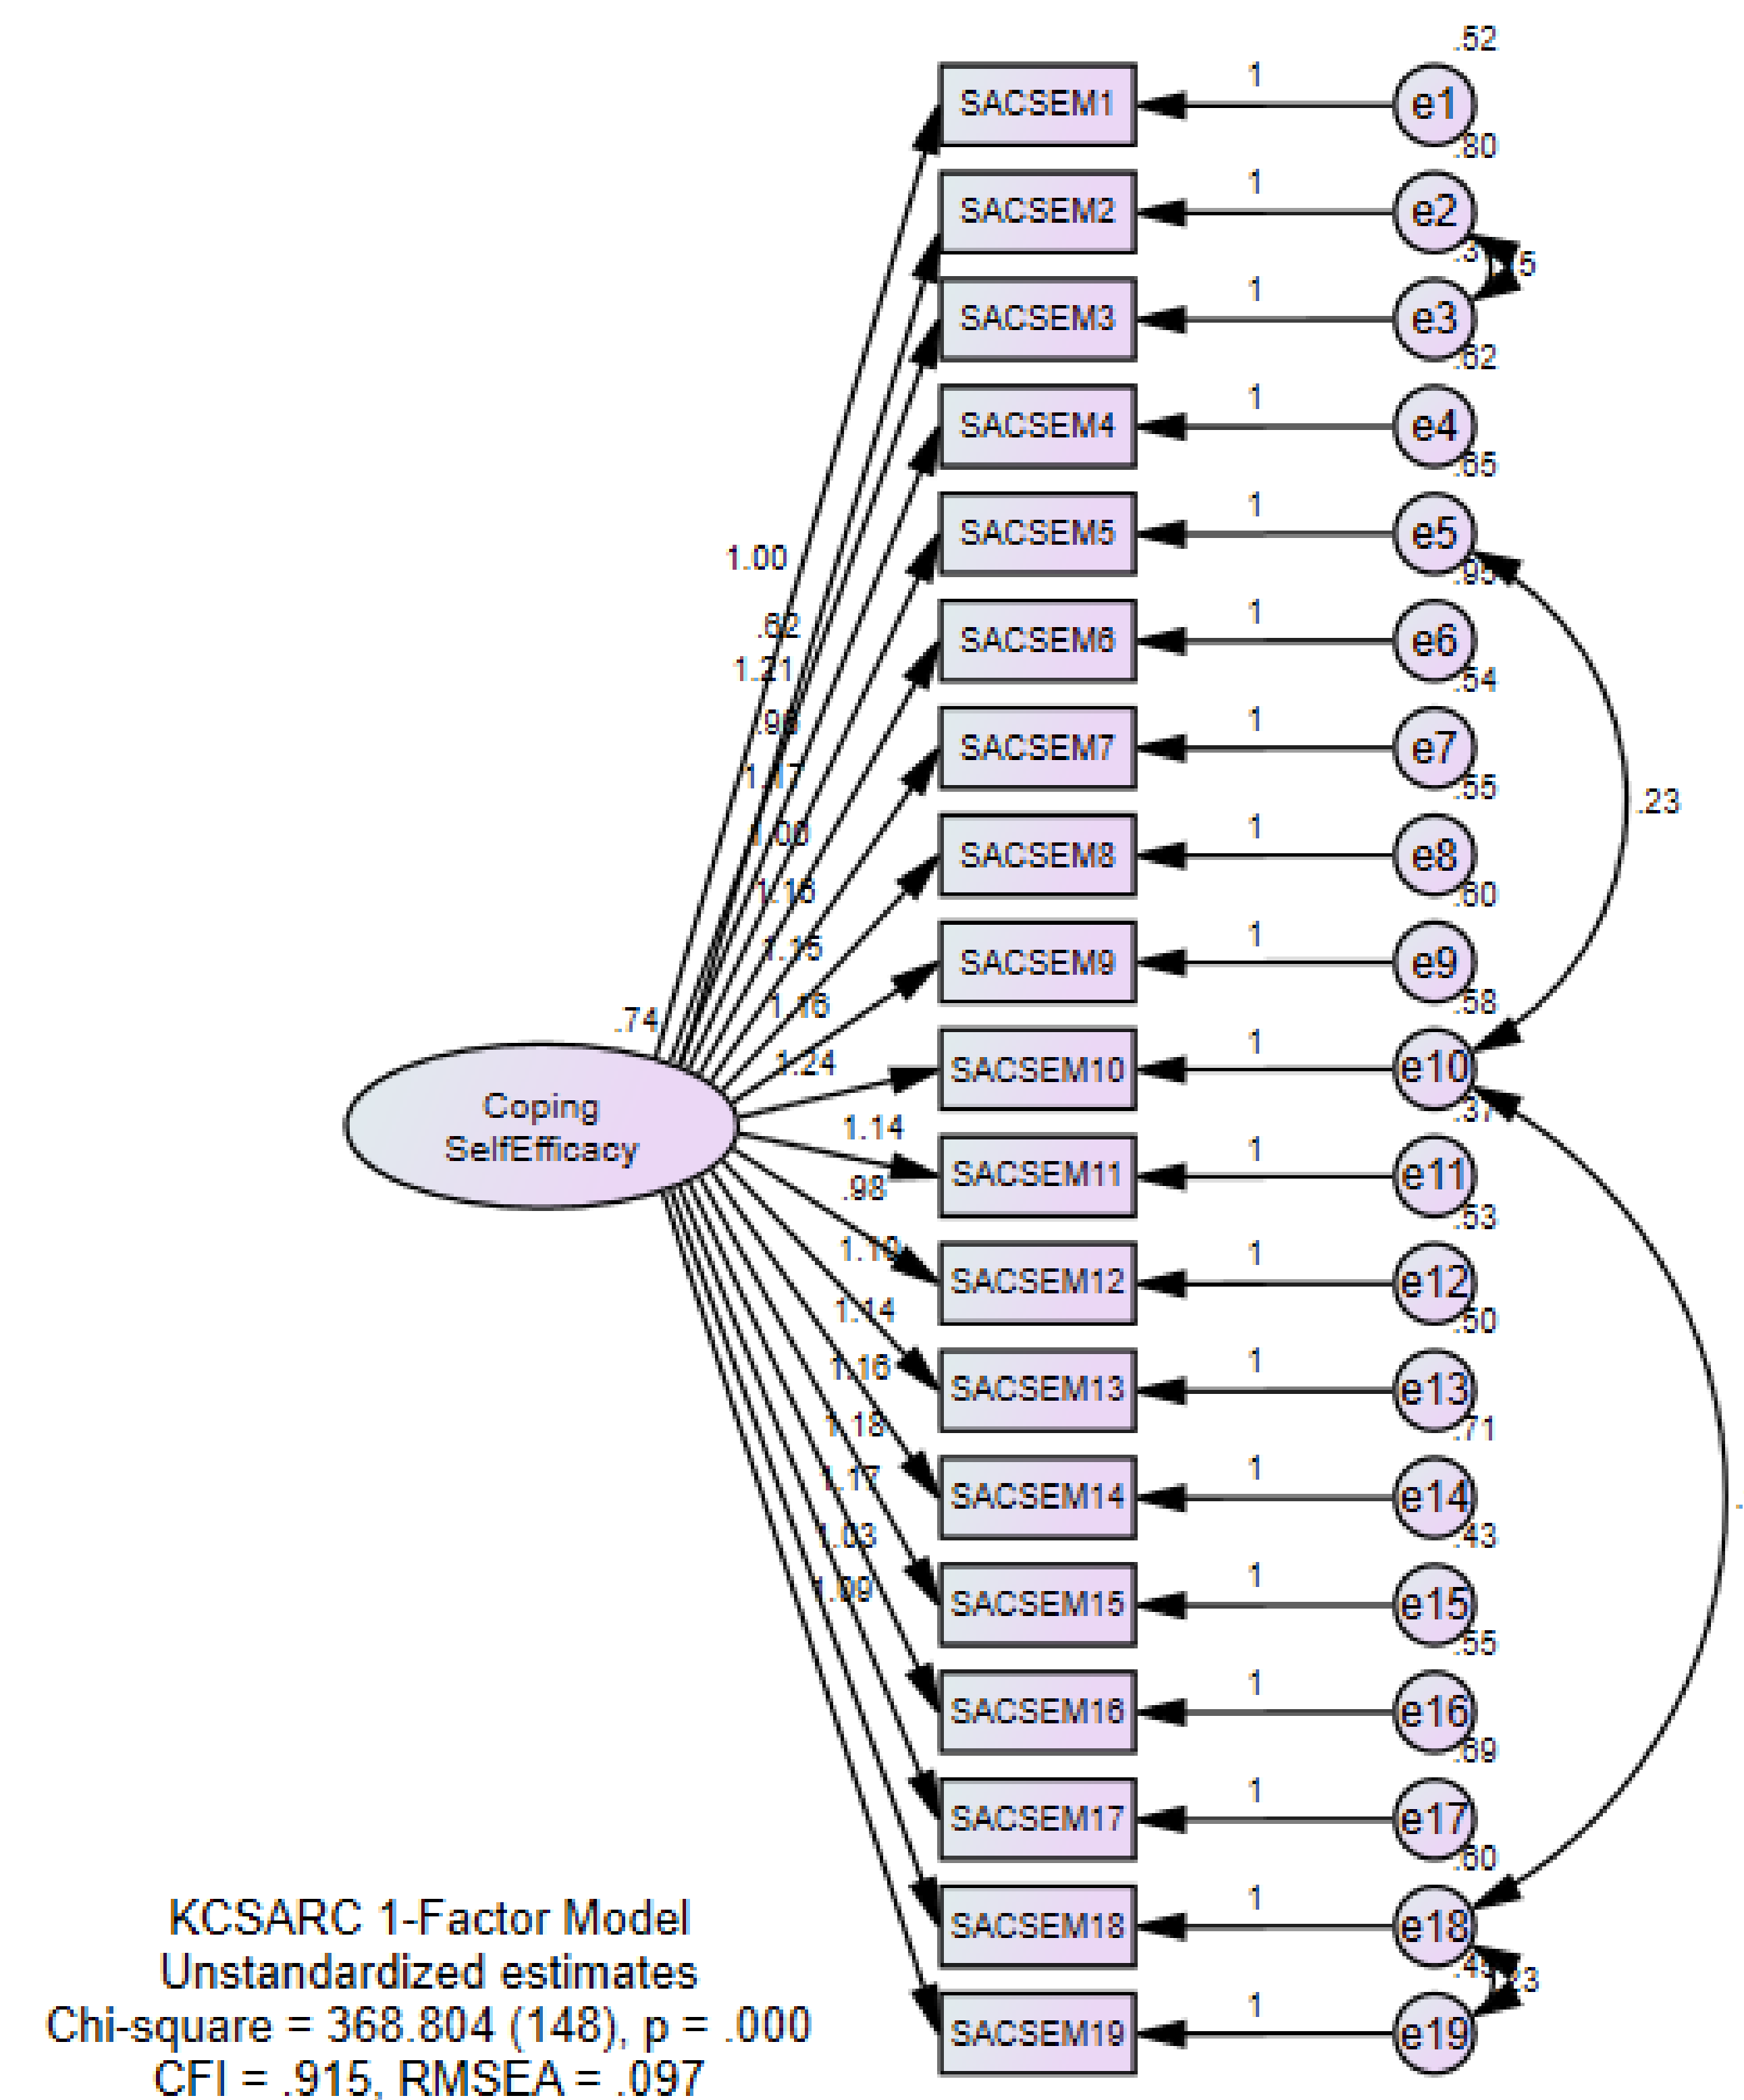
.52
SACSEM1 1 e1
.80
SACSEM2 1 e2
.3 .15
SACSEM3 1 e3
.62
SACSEM4 1 e4
.65
SACSEM5 1 e5
.93
SACSEM6 1 e6
.54
SACSEM7 1 e7
.55
SACSEM8 1 e8
.60
SACSEM9 1 e9
.58
SACSEM10 1 e10
.37
SACSEM11 1 e11
.53
SACSEM12 1 e12
.50
SACSEM13 1 e13
.71
SACSEM14 1 e14
.43
SACSEM15 1 e15
.55
SACSEM16 1 e16
.69
SACSEM17 1 e17
.60
SACSEM18 1 e18
.4 .23
SACSEM19 1 e19

.23

1.00
.62
1.21
.98
1.17
1.06
1.16
1.15
1.16
1.24
1.14
.98
1.10
1.14
1.16
1.18
1.17
1.03
1.09

.74
Coping SelfEfficacy

KCSARC 1-Factor Model
Unstandardized estimates
Chi-square = 368.804 (148), p = .000
CFI = .915, RMSEA = .097